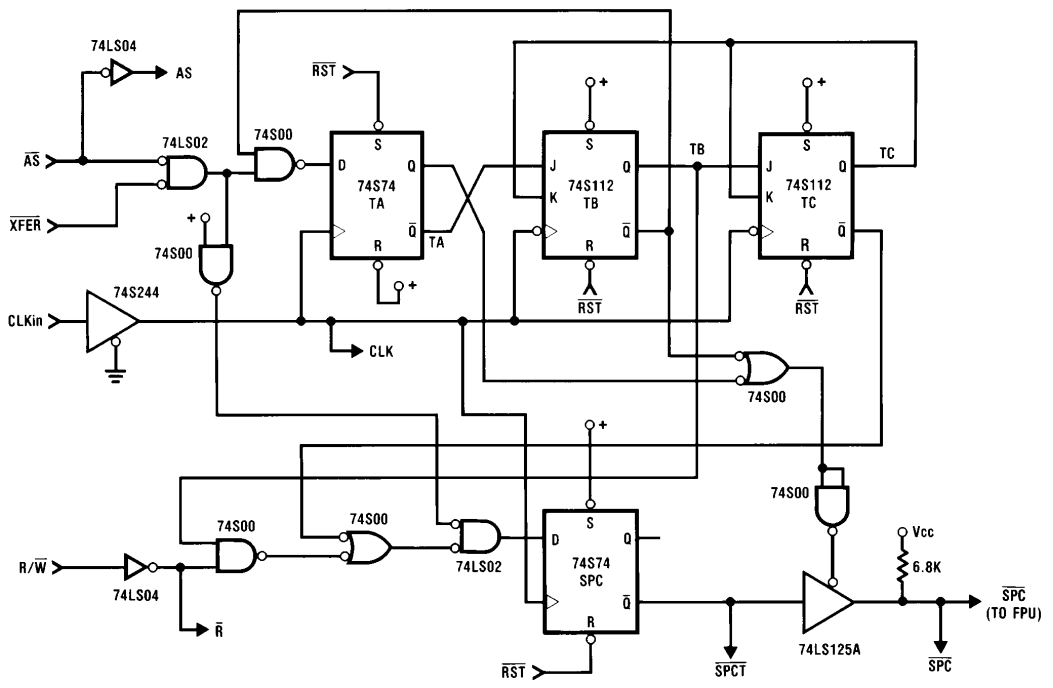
74LS04
AS
$\overline{AS}$
74LS02
$\overline{XFER}$
74S00
$\overline{RST}$
S
D
Q
74S74
TA
$\overline{Q}$
TA
R
+
+
74S00
S
J
Q
K
74S112
TB
$\overline{Q}$
R
$\overline{RST}$
+
TB
S
J
Q
TC
K
74S112
TC
$\overline{Q}$
R
$\overline{RST}$
+
CLKin
74S244
CLK
74S00
+
S
D
Q
74S74
SPC
$\overline{Q}$
R
$\overline{RST}$
74S00
74S00
74LS02
R/$\overline{W}$
74LS04
$\overline{R}$
74S00
Vcc
6.8K
74LS125A
$\overline{SPCT}$
$\overline{SPC}$
(TO FPU)
$\overline{SPC}$